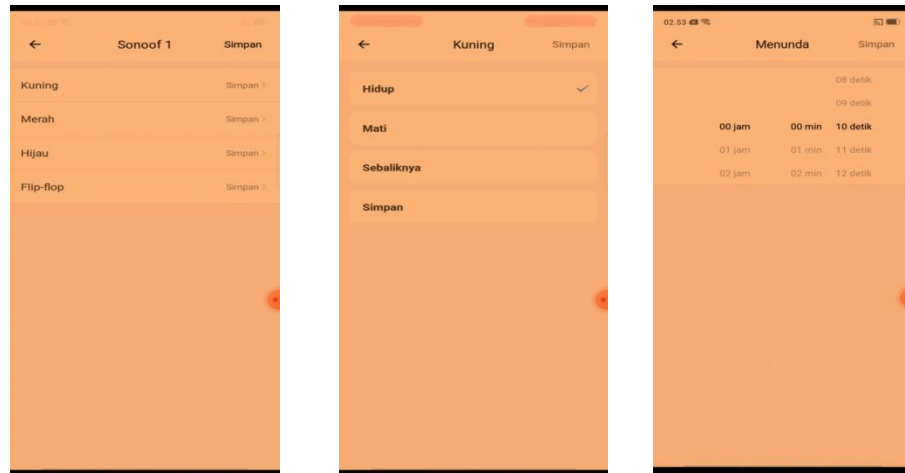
←

Sonoof 1

Simpan

Kuning

Simpan >

Merah

Simpan >

Hijau

Simpan >

Flip-flop

Simpan >

←

Kuning

Simpan

Hidup

✓

Mati

Sebaliknya

Simpan

02.53

←

Menunda

Simpan

08 detik

09 detik

00 jam

00 min

10 detik

01 jam

01 min

11 detik

02 jam

02 min

12 detik